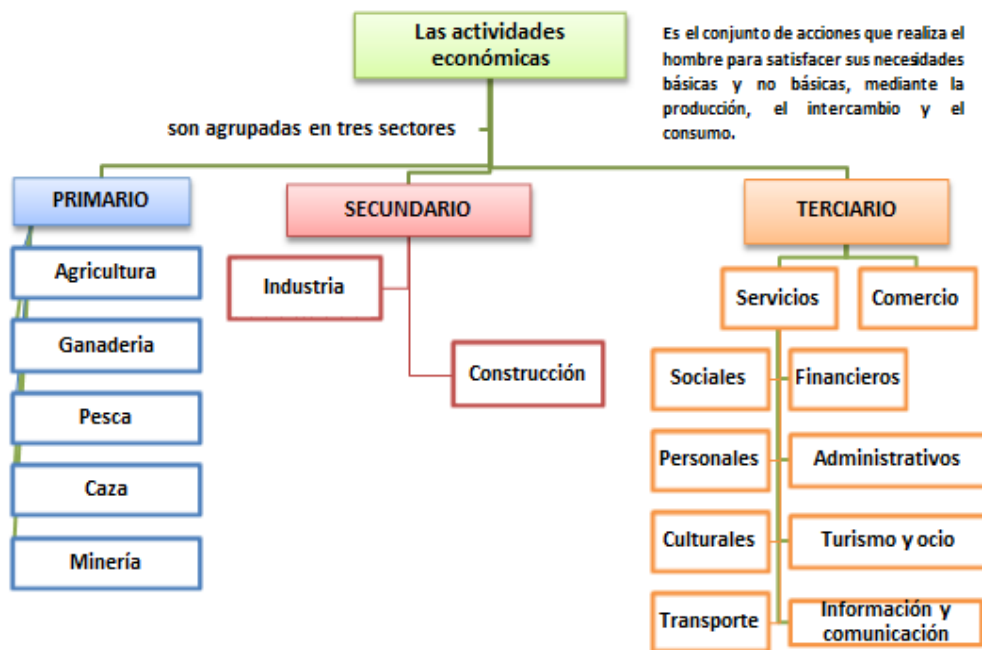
Las actividades económicas

Es el conjunto de acciones que realiza el hombre para satisfacer sus necesidades básicas y no básicas, mediante la producción, el intercambio y el consumo.

son agrupadas en tres sectores

PRIMARIO

Agricultura

Ganaderia

Pesca

Caza

Minería

SECUNDARIO

Industria

Construcción

TERCIARIO

Servicios

Comercio

Sociales

Financieros

Personales

Administrativos

Culturales

Turismo y ocio

Transporte

Información y comunicación